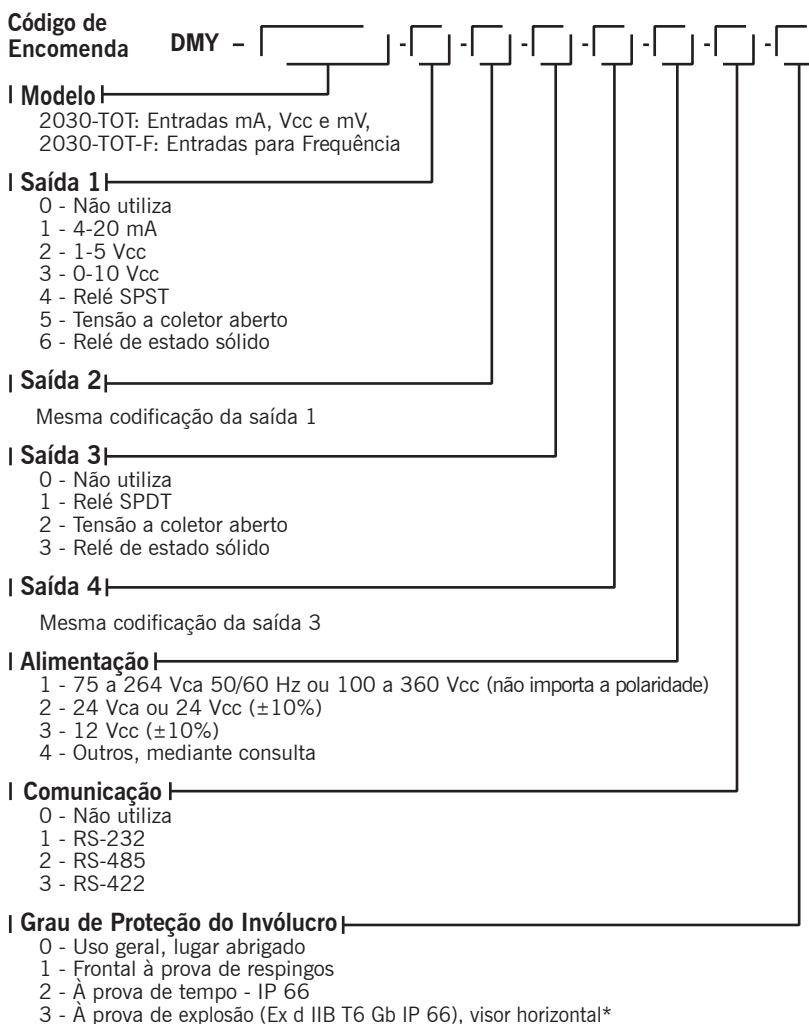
Código de Encomenda DMY – [ ] - [ ] - [ ] - [ ] - [ ] - [ ] - [ ] - [ ]

Modelo
2030-TOT: Entradas mA, Vcc e mV,
2030-TOT-F: Entradas para Frequência

Saída 1
0 - Não utiliza
1 - 4-20 mA
2 - 1-5 Vcc
3 - 0-10 Vcc
4 - Relé SPST
5 - Tensão a coletor aberto
6 - Relé de estado sólido

Saída 2

Mesma codificação da saída 1

Saída 3
0 - Não utiliza
1 - Relé SPDT
2 - Tensão a coletor aberto
3 - Relé de estado sólido

Saída 4

Mesma codificação da saída 3

Alimentação
1 - 75 a 264 Vca 50/60 Hz ou 100 a 360 Vcc (não importa a polaridade)
2 - 24 Vca ou 24 Vcc (±10%)
3 - 12 Vcc (±10%)
4 - Outros, mediante consulta

Comunicação
0 - Não utiliza
1 - RS-232
2 - RS-485
3 - RS-422

Grau de Proteção do Invólucro
0 - Uso geral, lugar abrigado
1 - Frontal à prova de respingos
2 - À prova de tempo - IP 66
3 - À prova de explosão (Ex d IIB T6 Gb IP 66), visor horizontal*